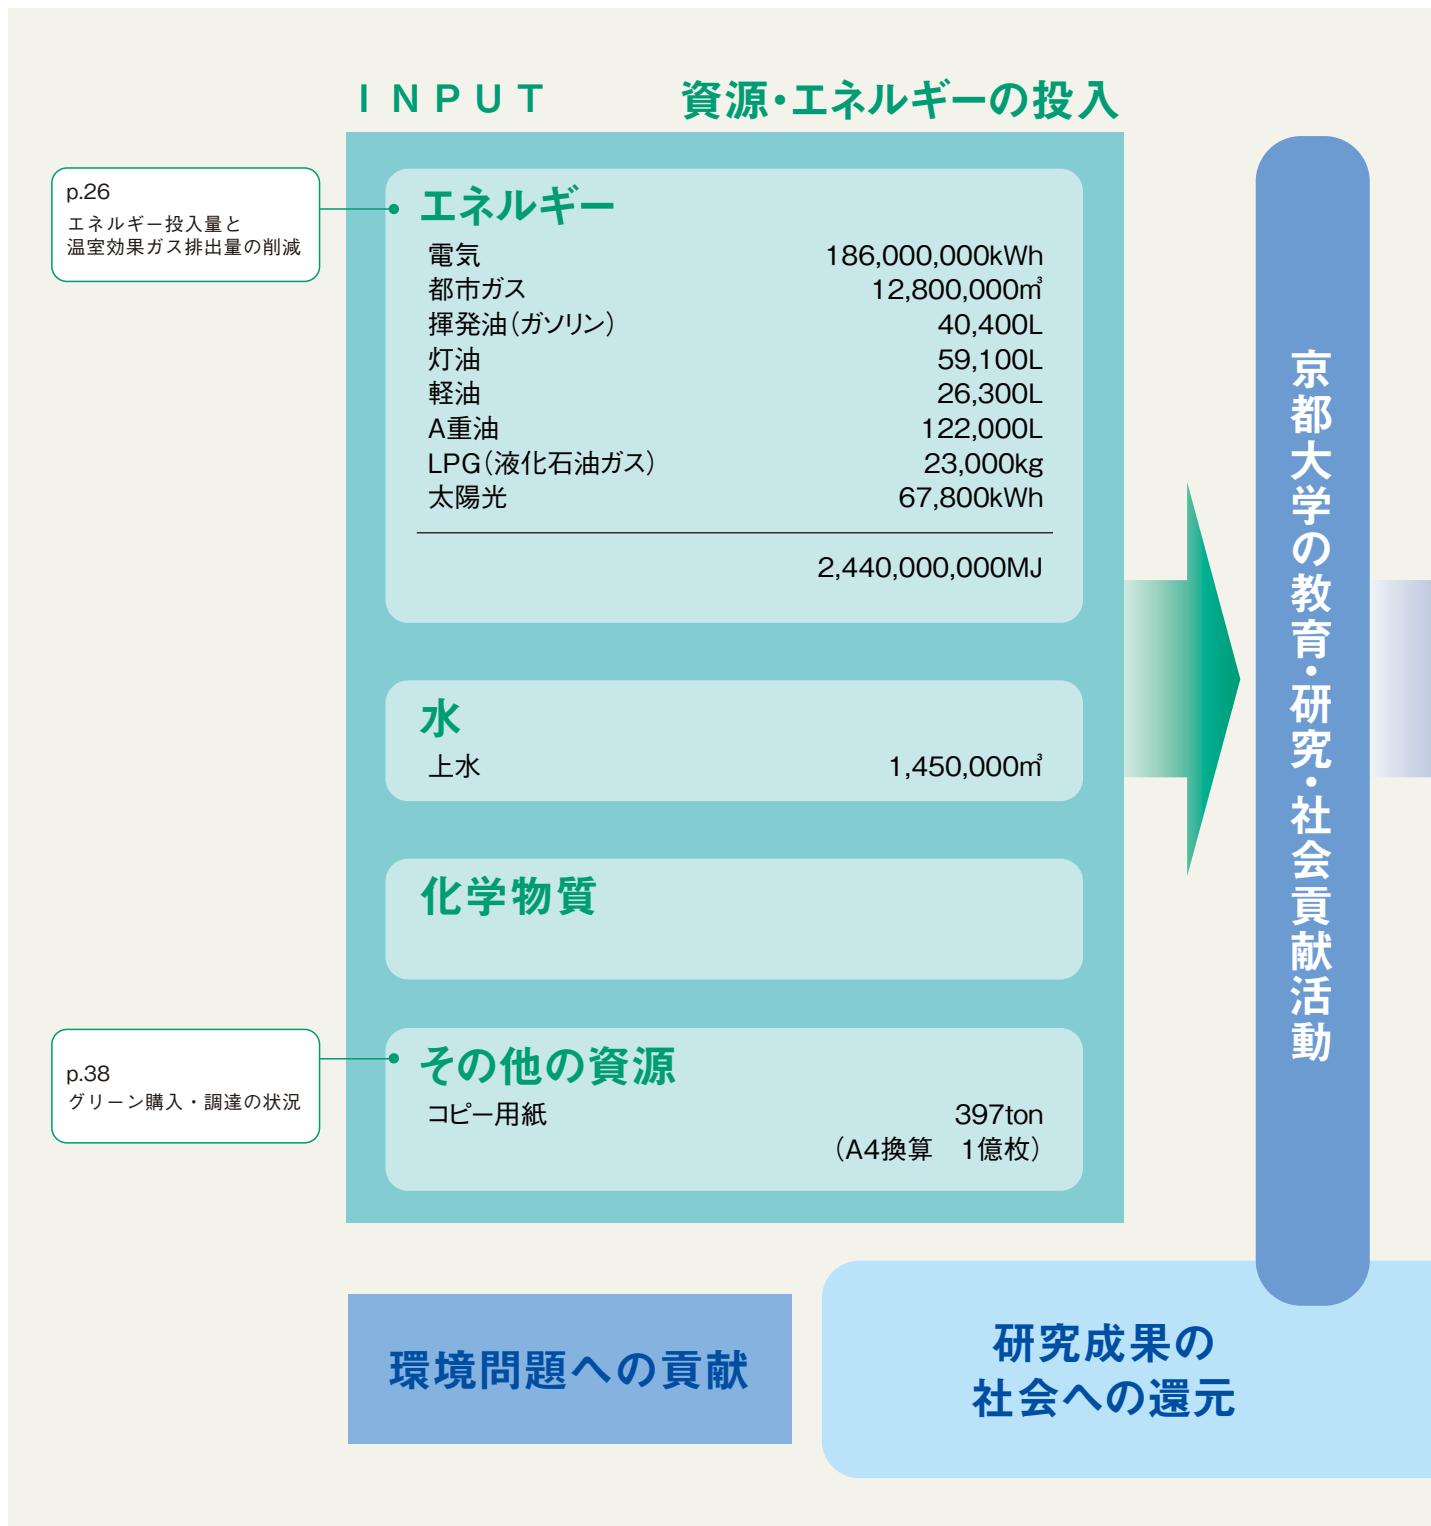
INPUT　資源・エネルギーの投入

p.26
エネルギー投入量と温室効果ガス排出量の削減

エネルギー

| | |
|---|---|
| 電気 | 186,000,000kWh |
| 都市ガス | 12,800,000㎥ |
| 揮発油（ガソリン） | 40,400L |
| 灯油 | 59,100L |
| 軽油 | 26,300L |
| A重油 | 122,000L |
| LPG（液化石油ガス） | 23,000kg |
| 太陽光 | 67,800kWh |

2,440,000,000MJ

水
上水　1,450,000㎥

化学物質

p.38
グリーン購入・調達の状況

その他の資源
コピー用紙　397ton
（A4換算　1億枚）

京都大学の教育・研究・社会貢献活動

環境問題への貢献

研究成果の社会への還元